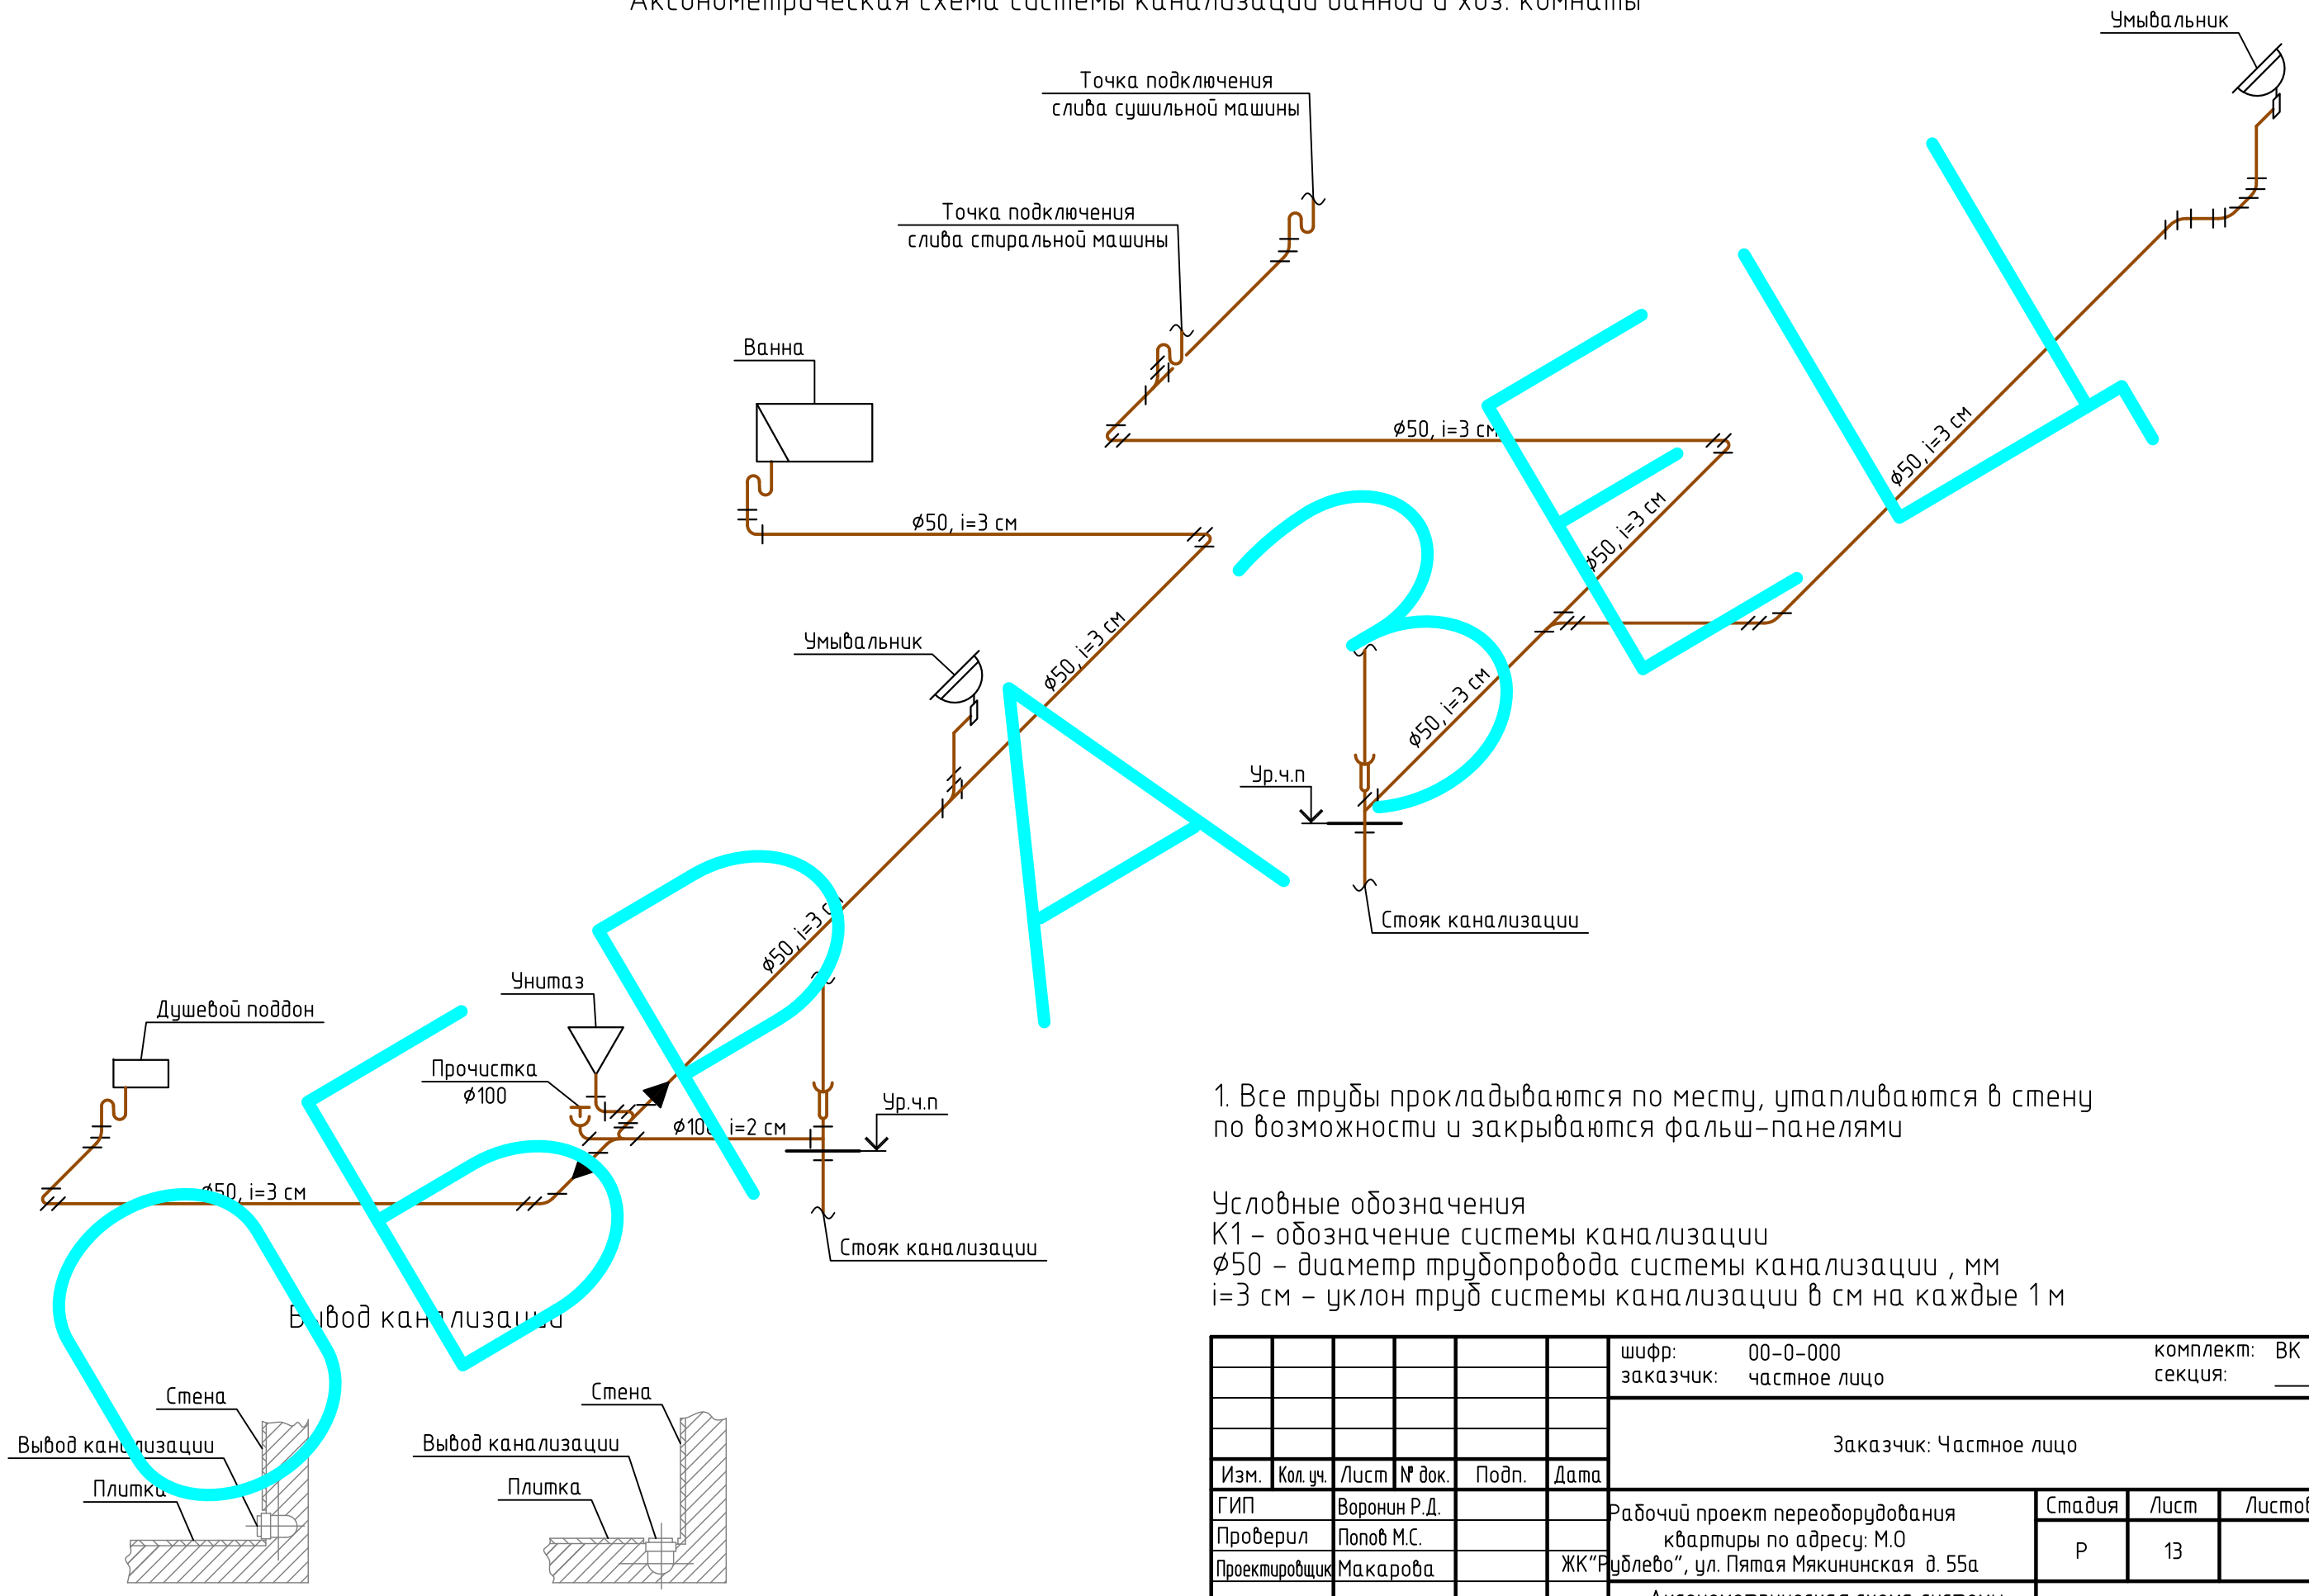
Аксонометрическая схема системы канализации ванной и хоз. комнаты

Умывальник

Точка подключения слива сушильной машины

Точка подключения слива стиральной машины

Ванна

ø50, i=3 см

ø50, i=3 см

ø50, i=3 см

ø50, i=3 см

ø50, i=3 см

ø50, i=3 см

Умывальник

Ур.ч.п

Стояк канализации

ø50, i=3 см

Унитаз

Душевой поддон

Прочистка ø100

ø100, i=2 см

Ур.ч.п

ø50, i=3 см

Стояк канализации

ОБРАЗЕЦ

1. Все трубы прокладываются по месту, утапливаются в стену по возможности и закрываются фальш-панелями

Условные обозначения
К1 – обозначение системы канализации
ø50 – диаметр трубопровода системы канализации , мм
i=3 см – уклон труб системы канализации в см на каждые 1 м

Вывод канализации

Стена
Вывод канализации
Плитка

Стена
Вывод канализации
Плитка

шифр: 00-0-000
заказчик: частное лицо
комплект: ВК
секция:

Заказчик: Частное лицо

| Изм. | Кол. уч. | Лист | № док. | Подп. | Дата |
|---|---|---|---|---|---|
| ГИП | | Воронин Р.Д. | | | |
| Проверил | | Попов М.С. | | | |
| Проектировщик | | Макарова | | | |

Рабочий проект переоборудования квартиры по адресу: М.О ЖК"Рублево", ул. Пятая Мякининская д. 55а

| Стадия | Лист | Листов |
|---|---|---|
| Р | 13 | |